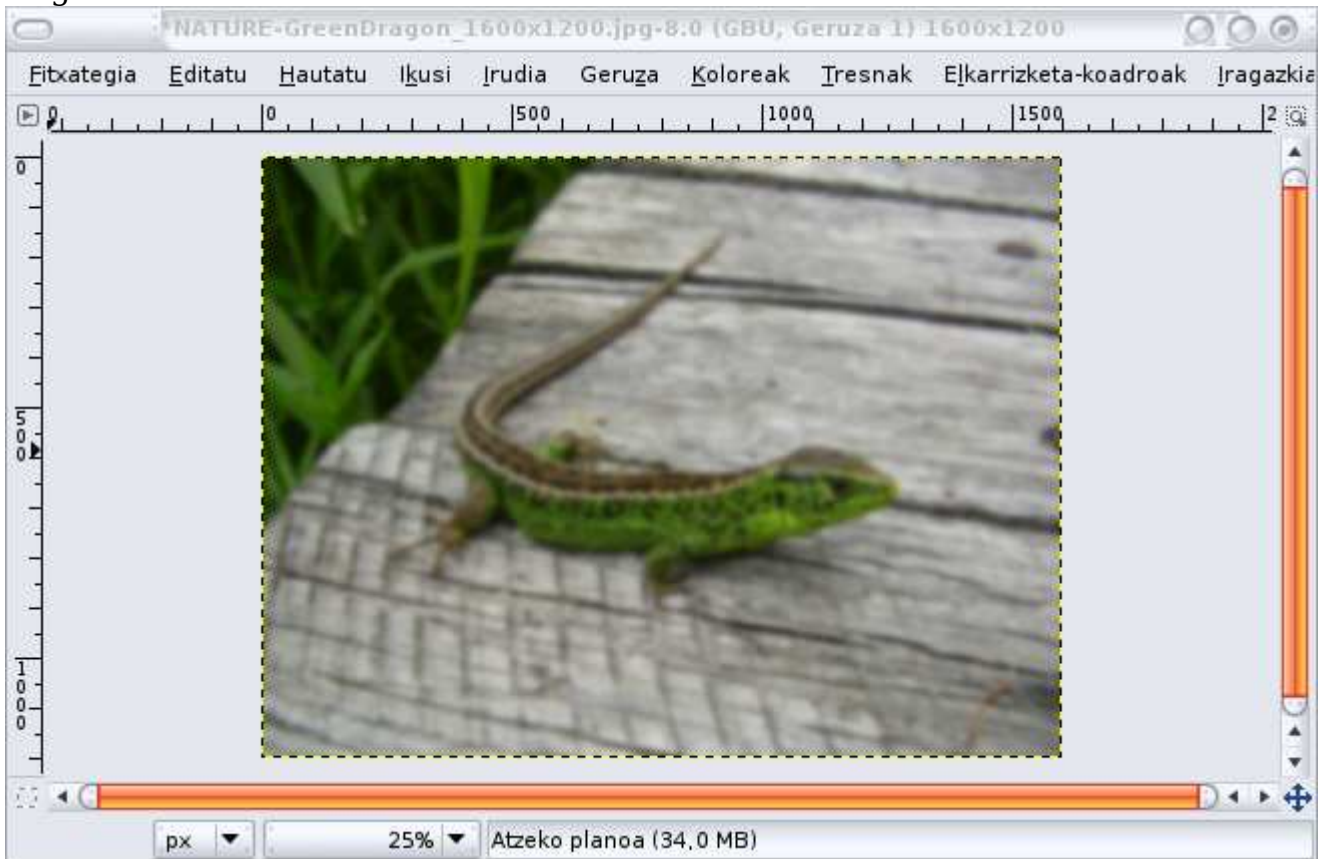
*NATURE-GreenDragon_1600x1200.jpg-8.0 (GBU, Geruza 1) 1600x1200

Fitxategia Editatu Hautatu Ikusi Irudia Geruza Koloreak Tresnak Elkarrizketa-koadroak Iragazkia

0 | 0 | 500 | 1000 | 1500 | 2

0

500

1000

px 25% Atzeko planoa (34,0 MB)